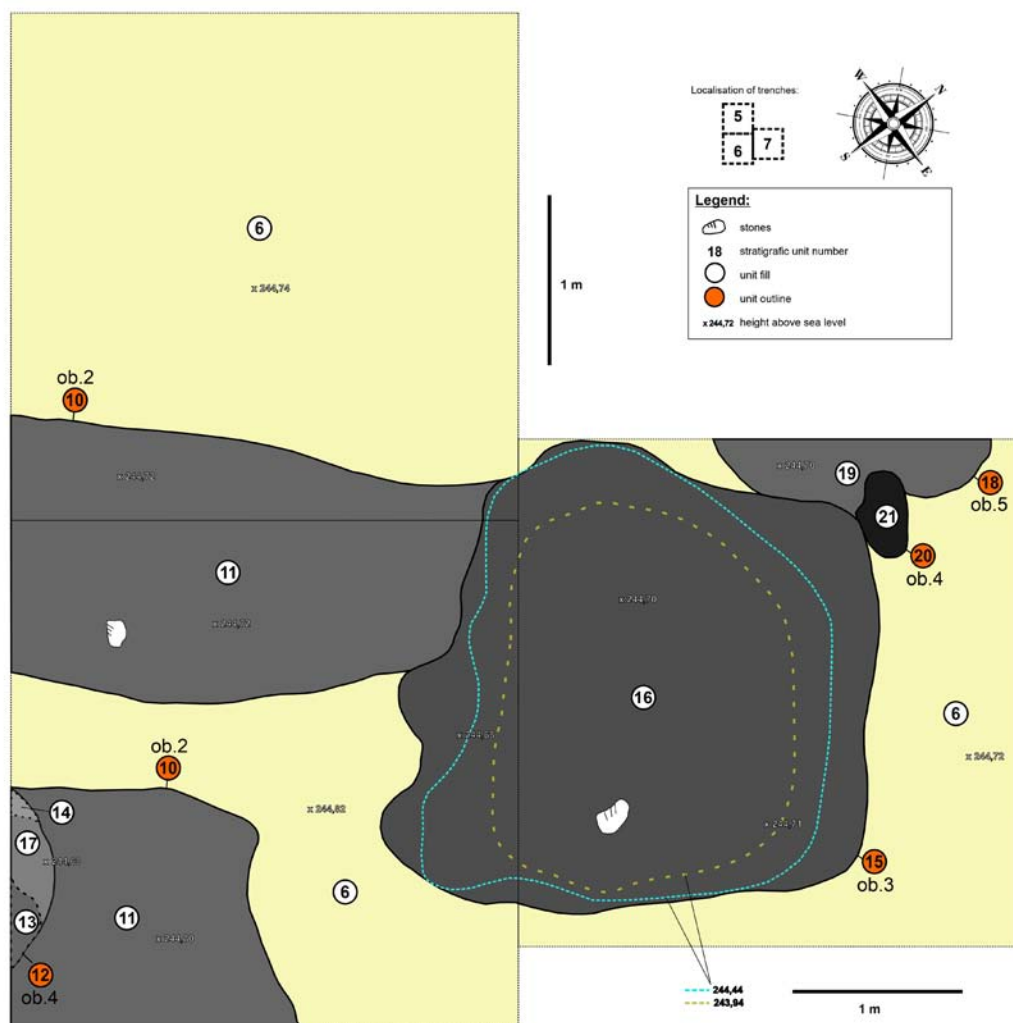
Localisation of trenches:
5
6
7

W
N
S
E

Legend:
stones
18 stratigrafic unit number
unit fill
unit outline
x 244,72 height above sea level

1 m

6
x 244,74

ob.2
10
x 244,72
11
x 244,72

x 244,70
19
21
18
ob.5
20
ob.4
x 244,70
16
x 244,65
6
x 244,72

ob.2
10
14
17
x 244,60
13
11
x 244,60
12
ob.4
x 244,82
6
x 244,71
15
ob.3

244,44
243,94

1 m